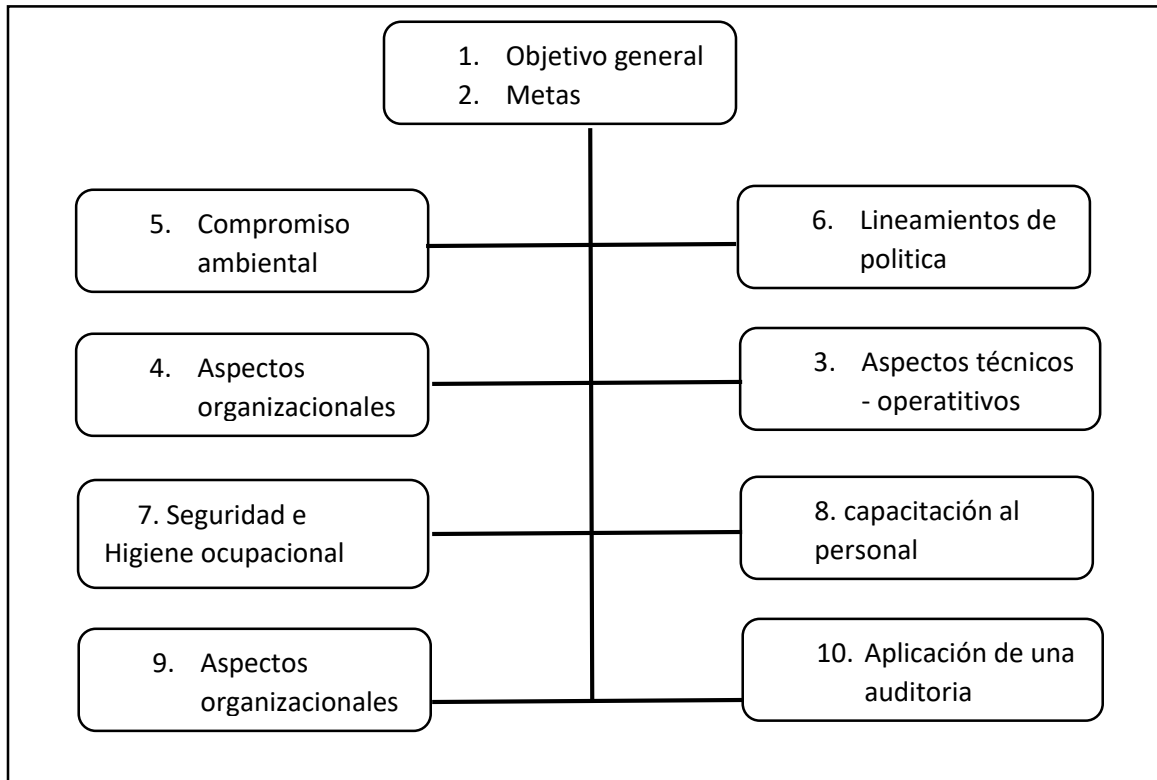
1. Objetivo general
2. Metas

5. Compromiso ambiental

6. Lineamientos de politica

4. Aspectos organizacionales

3. Aspectos técnicos - operatitivos

7. Seguridad e Higiene ocupacional

8. capacitación al personal

9. Aspectos organizacionales

10. Aplicación de una auditoria